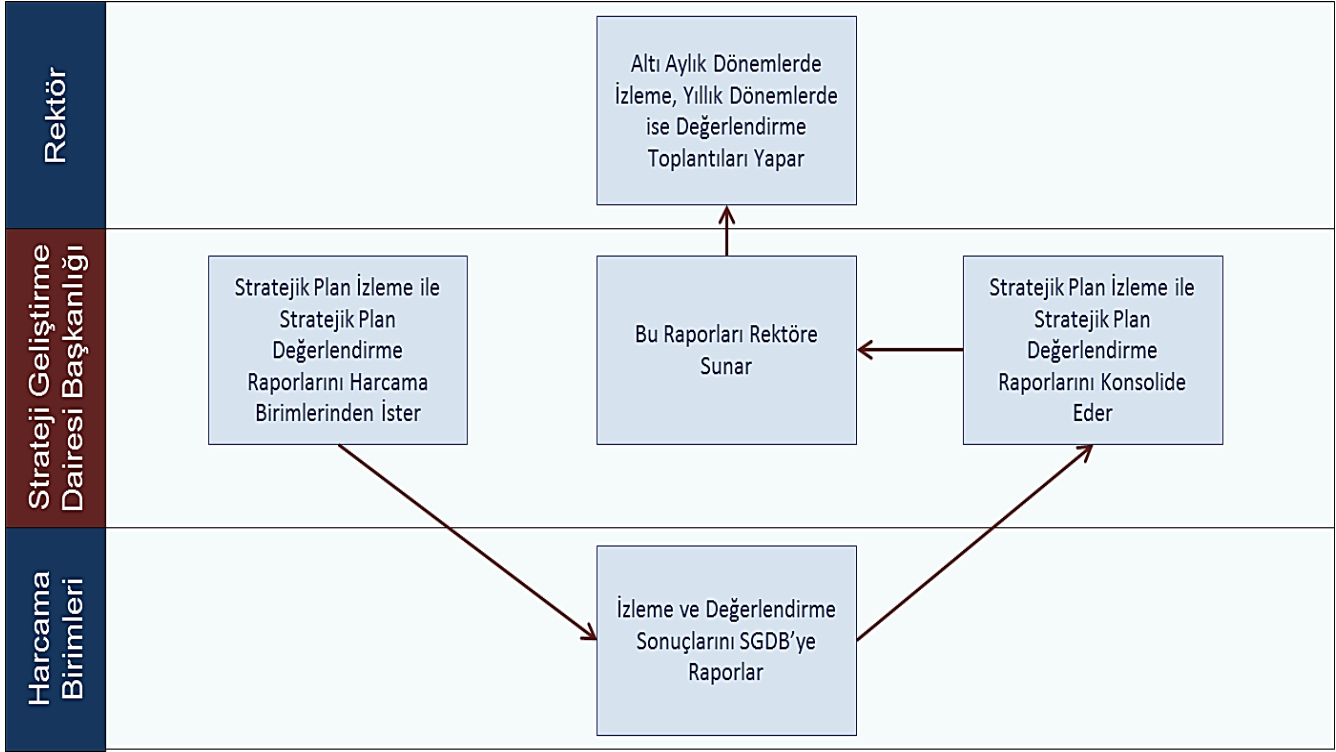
Rektör

Altı Aylık Dönemlerde İzleme, Yıllık Dönemlerde ise Değerlendirme Toplantıları Yapar

Strateji Geliştirme Dairesi Başkanlığı

Stratejik Plan İzleme ile Stratejik Plan Değerlendirme Raporlarını Harcama Birimlerinden İster

Bu Raporları Rektöre Sunar

Stratejik Plan İzleme ile Stratejik Plan Değerlendirme Raporlarını Konsolide Eder

Harcama Birimleri

İzleme ve Değerlendirme Sonuçlarını SGDB'ye Raporlar